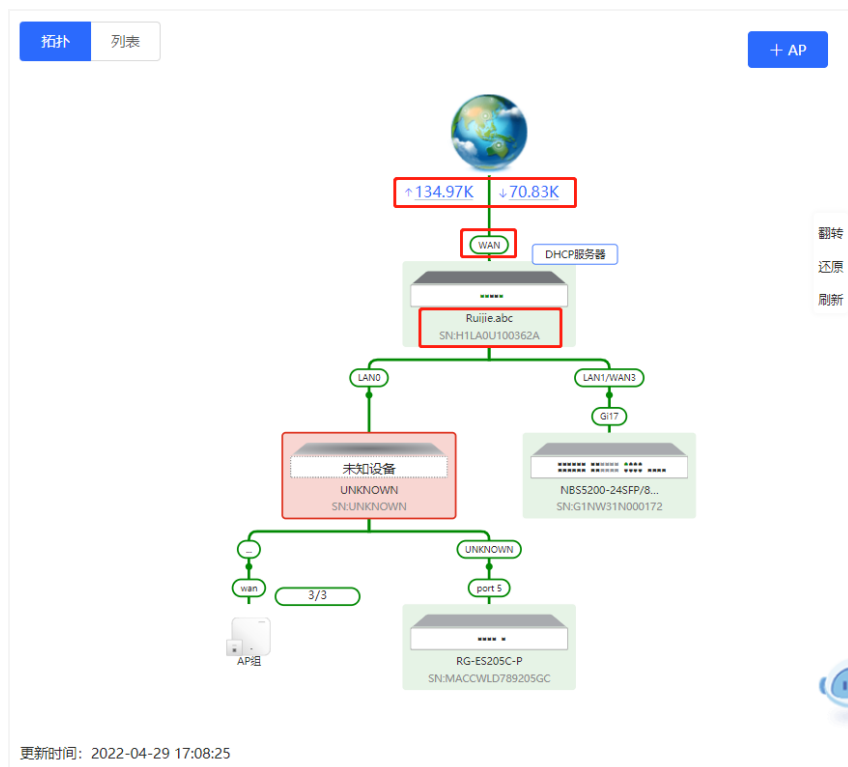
拓扑 列表

+ AP

↑134.97K ↓70.83K

WAN

DHCP服务器

Ruijie.abc
SN:H1LA0U100362A

翻转
还原
刷新

LAN0

LAN1/WAN3

Gi17

未知设备
UNKNOWN
SN:UNKNOWN

NBS5200-24SFP/8...
SN:G1NW31N000172

...

UNKNOWN

wan

3/3

port 5

AP组

RG-ES205C-P
SN:MACCWLD789205GC

更新时间：2022-04-29 17:08:25